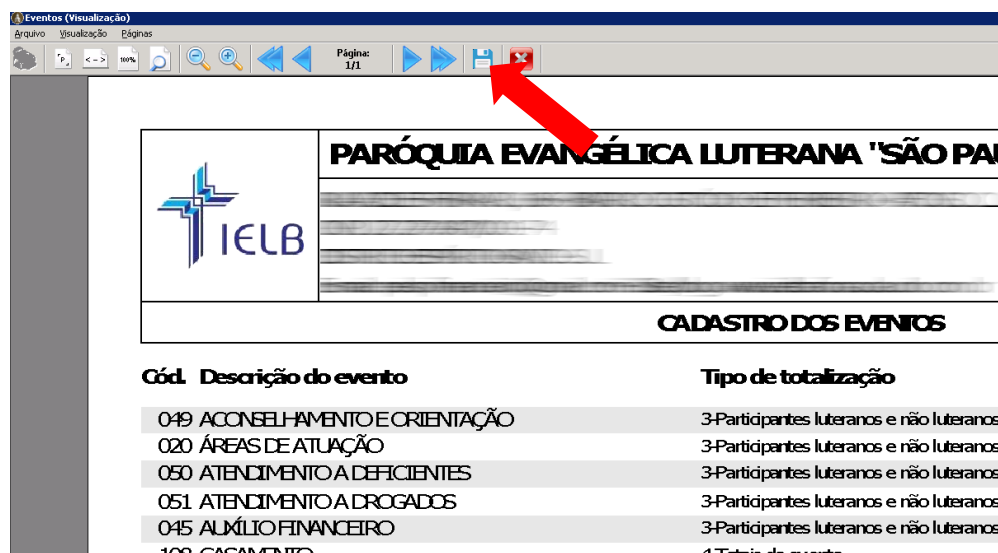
Eventos (Visualização)
Arquivo Visualização Páginas
100%
Página:
1/1

PARÓQUIA EVANGÉLICA LUTERANA "SÃO PAU
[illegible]
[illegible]
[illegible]
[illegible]

IELB

CADASTRO DOS EVENTOS

| Cód. | Descrição do evento | Tipo de totalização |
|---|---|---|
| 049 | ACONSELHAMENTO E ORIENTAÇÃO | 3-Participantes luteranos e não luteranos |
| 020 | ÁREAS DE ATUAÇÃO | 3-Participantes luteranos e não luteranos |
| 050 | ATENDIMENTO A DEFICIENTES | 3-Participantes luteranos e não luteranos |
| 051 | ATENDIMENTO A DROGADOS | 3-Participantes luteranos e não luteranos |
| 045 | AUXÍLIO FINANCEIRO | 3-Participantes luteranos e não luteranos |
| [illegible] | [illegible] | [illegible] |